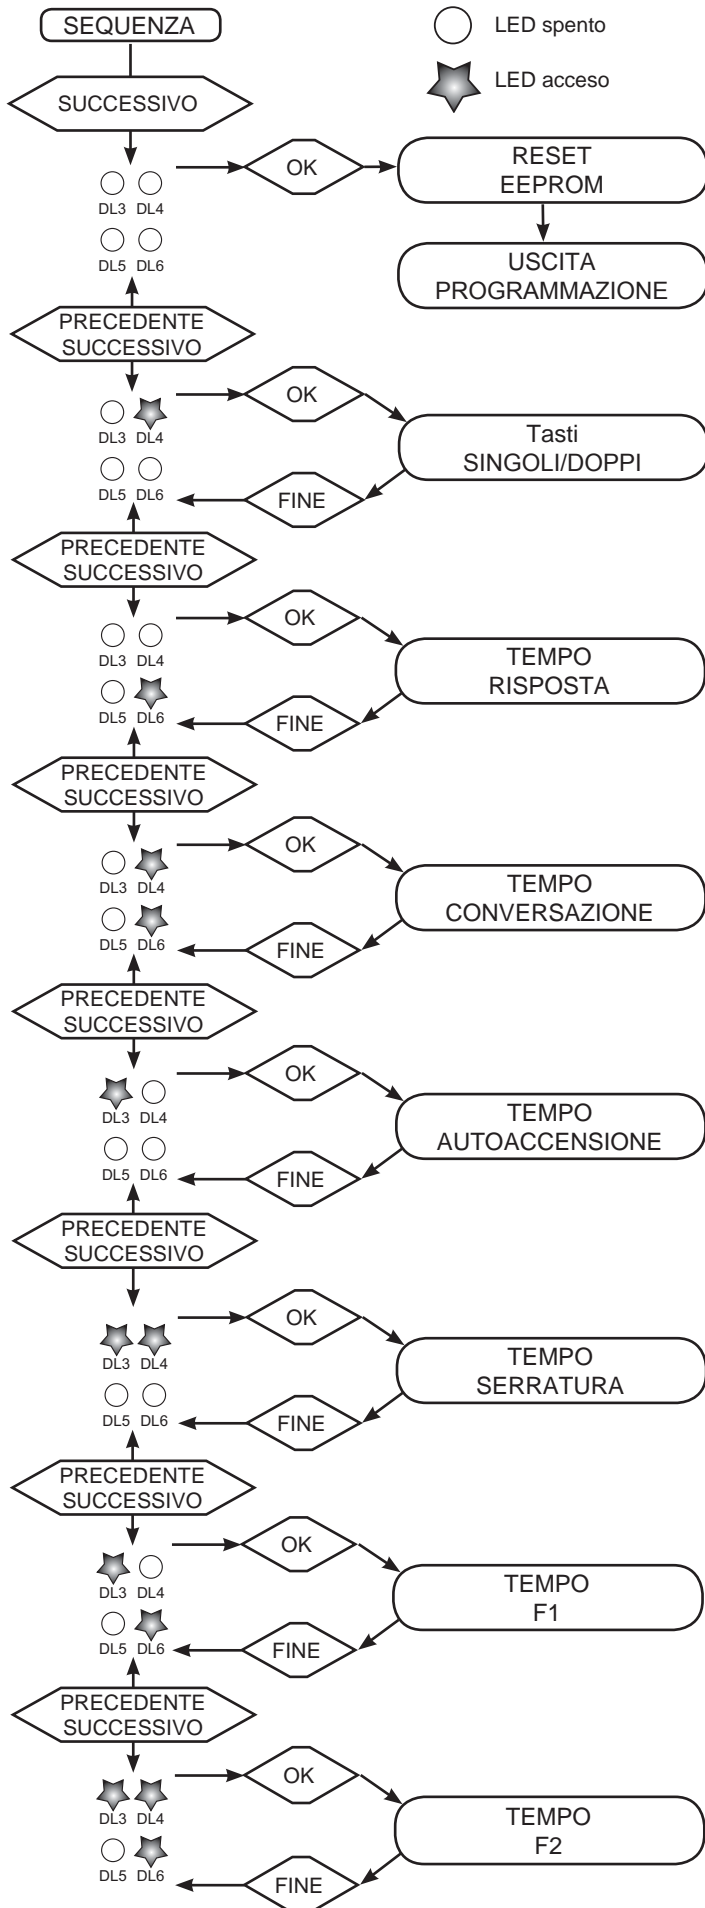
SEQUENZA

LED spento

LED acceso

SUCCESSIVO

DL3 DL4
DL5 DL6

OK

RESET EEPROM

USCITA PROGRAMMAZIONE

PRECEDENTE SUCCESSIVO

DL3 DL4
DL5 DL6

OK

Tasti SINGOLI/DOPPI

FINE

PRECEDENTE SUCCESSIVO

DL3 DL4
DL5 DL6

OK

TEMPO RISPOSTA

FINE

PRECEDENTE SUCCESSIVO

DL3 DL4
DL5 DL6

OK

TEMPO CONVERSAZIONE

FINE

PRECEDENTE SUCCESSIVO

DL3 DL4
DL5 DL6

OK

TEMPO AUTOACCENSIONE

FINE

PRECEDENTE SUCCESSIVO

DL3 DL4
DL5 DL6

OK

TEMPO SERRATURA

FINE

PRECEDENTE SUCCESSIVO

DL3 DL4
DL5 DL6

OK

TEMPO F1

FINE

PRECEDENTE SUCCESSIVO

DL3 DL4
DL5 DL6

OK

TEMPO F2

FINE